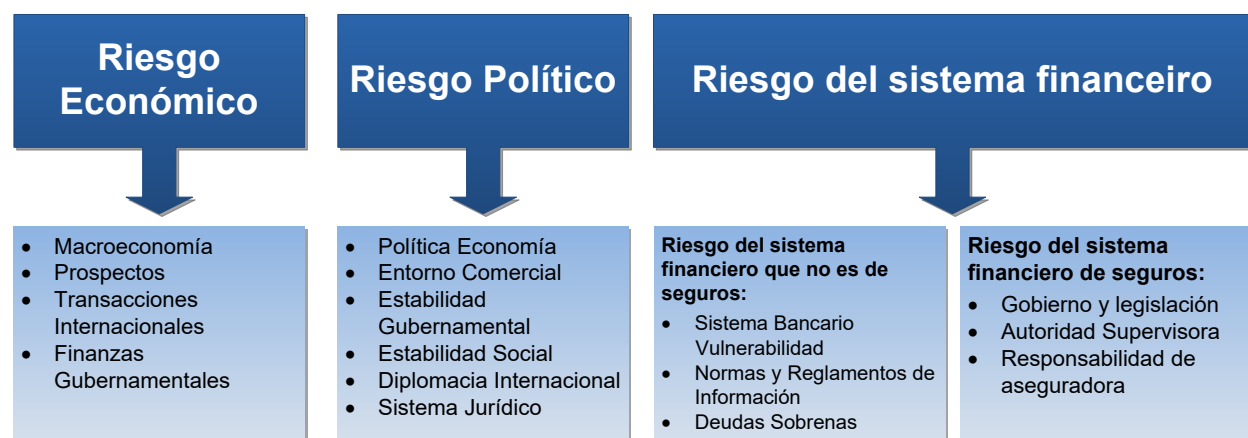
Riesgo Económico

- Macroeconomía
- Prospectos
- Transacciones Internacionales
- Finanzas Gubernamentales

Riesgo Político

- Política Economía
- Entorno Comercial
- Estabilidad Gubernamental
- Estabilidad Social
- Diplomacia Internacional
- Sistema Jurídico

Riesgo del sistema financeiro

Riesgo del sistema financiero que no es de seguros:

- Sistema Bancario Vulnerabilidad
- Normas y Reglamentos de Información
- Deudas Sobrenas

Riesgo del sistema financiero de seguros:

- Gobierno y legislación
- Autoridad Supervisora
- Responsabilidad de aseguradora